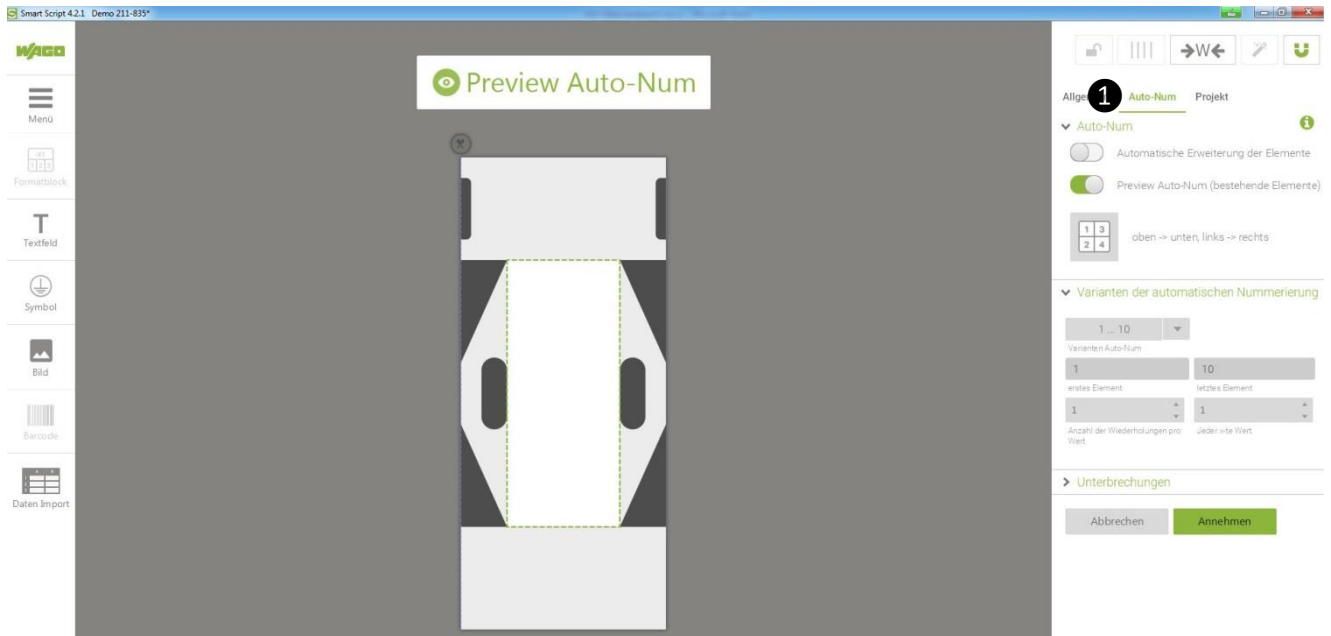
Smart Script 4.2.1 Demo 211-835*

WAGO

Menü

Formatblock

T
Textfeld

Symbol

Bild

Barcode

Daten Import

Preview Auto-Num

→W←

Allge 1 Auto-Num Projekt

Auto-Num

Automatische Erweiterung der Elemente

Preview Auto-Num (bestehende Elemente)

1 3
2 4

oben -> unten, links -> rechts

Varianten der automatischen Nummerierung

1 ... 10

Varianten Auto-Num

1

erstes Element

10

letztes Element

1

Anzahl der Wiederholungen pro Wert

1

Jeder n-te Wert

Unterbrechungen

Abbrechen

Annehmen